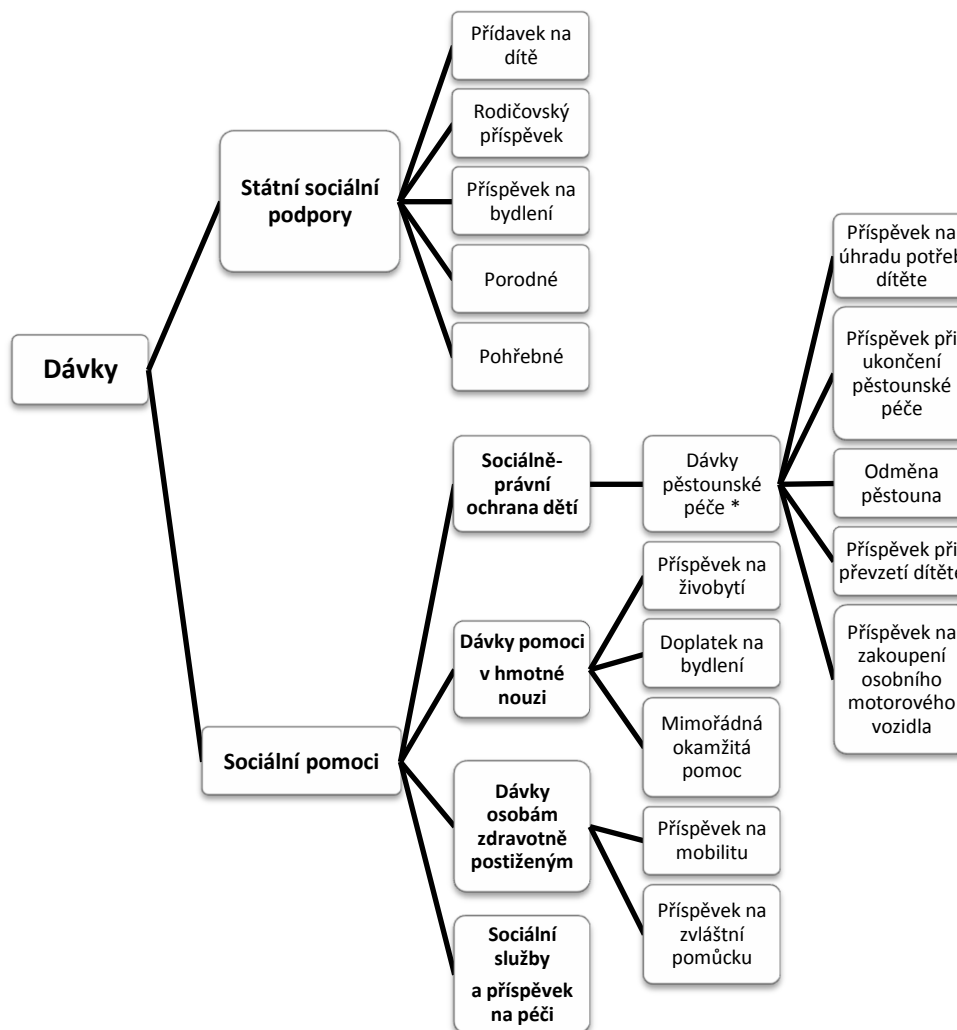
Dávky

Státní sociální podpory

Přídavek na dítě

Rodičovský příspěvek

Příspěvek na bydlení

Porodné

Pohřebné

Sociální pomoci

Sociálně-právní ochrana dětí

Dávky pěstounské péče *

Příspěvek na úhradu potřeb dítěte

Příspěvek při ukončení pěstounské péče

Odměna pěstouna

Příspěvek při převzetí dítěte

Příspěvek na zakoupení osobního motorového vozidla

Dávky pomoci v hmotné nouzi

Příspěvek na živobytí

Doplatek na bydlení

Mimořádná okamžitá pomoc

Dávky osobám zdravotně postiženým

Příspěvek na mobilitu

Příspěvek na zvláštní pomůcku

Sociální služby a příspěvek na péči